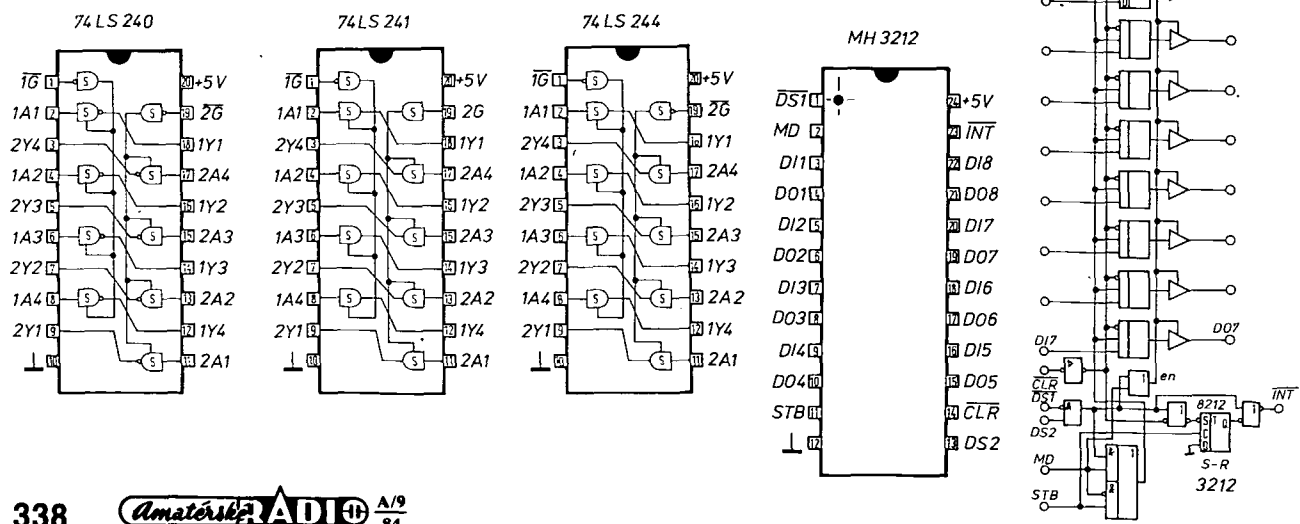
74 LS 240

$\overline{1G}$ 1
1A1 2
2Y4 3
1A2 4
2Y3 5
1A3 6
2Y2 7
1A4 8
2Y1 9
⊥ 10
20 +5V
19 $\overline{2G}$
18 1Y1
17 2A4
16 1Y2
15 2A3
14 1Y3
13 2A2
12 1Y4
11 2A1

74 LS 241

$\overline{1G}$ 1
1A1 2
2Y4 3
1A2 4
2Y3 5
1A3 6
2Y2 7
1A4 8
2Y1 9
⊥ 10
20 +5V
19 2G
18 1Y1
17 2A4
16 1Y2
15 2A3
14 1Y3
13 2A2
12 1Y4
11 2A1

74 LS 244

$\overline{1G}$ 1
1A1 2
2Y4 3
1A2 4
2Y3 5
1A3 6
2Y2 7
1A4 8
2Y1 9
⊥ 10
20 +5V
19 $\overline{2G}$
18 1Y1
17 2A4
16 1Y2
15 2A3
14 1Y3
13 2A2
12 1Y4
11 2A1

MH 3212

$\overline{DS1}$ 1
MD 2
DI1 3
DO1 4
DI2 5
DO2 6
DI3 7
DO3 8
DI4 9
DO4 10
STB 11
⊥ 12
24 +5V
23 $\overline{INT}$
22 DI8
21 DO8
20 DI7
19 DO7
18 DI6
17 DO6
16 DI5
15 DO5
14 $\overline{CLR}$
13 DS2

DI7
DO7
$\overline{CLR}$
$\overline{DS1}$
DS2
MD
STB
en
8212
$\overline{INT}$
S
R
Q
S-R
3212

338 Amatérské RADIO A/9 84